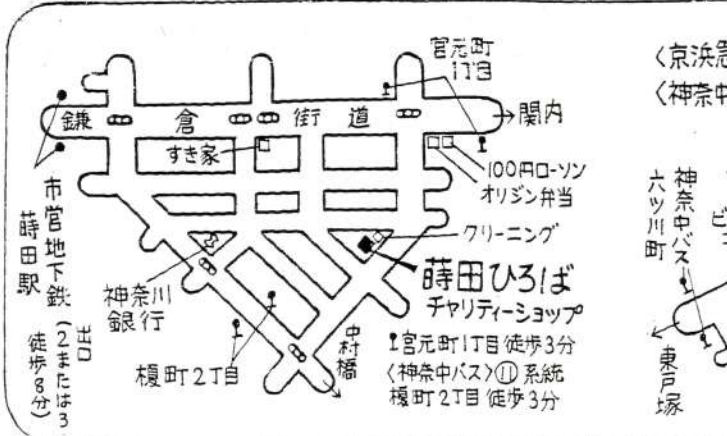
宮元町
1丁目

鎌 倉 街 道

関内

すき家

100円ローソン
オリジン弁当

クリーニング

市営地下鉄
蒔田駅

神奈川銀行

蒔田ひろば
チャリティーショップ

出口（2または3
徒歩8分）

榎町2丁目

中村橋

宮元町1丁目 徒歩3分
〈神奈中バス〉⑪ 系統
榎町2丁目 徒歩3分

〈京浜急
〈神奈中

神奈中バス
六ツ川町

ビ

東戸塚